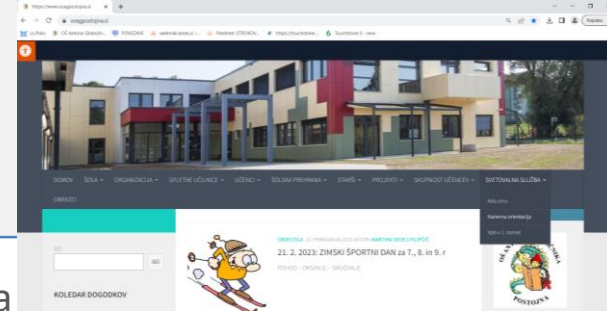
https://www.osagostinjevo.si/

https://www.osagostinjevo.si/

Lu Poka | OŠ Antona Globočn... | POKOJNE | webmail.arnes.si | Predmet: STROKOV... | https://touchdown... | Touchcenter 6 - www

DOMOV | ŠOLA | ORGANIZACIJA | SPLETNE UČILNICE | UČENCI | ŠOLSKA PREHRANA | STARŠI | PROJEKTI | SKUPNOST UČENCEV | SVETOVALNA SLUŽBA

OBVESTILA

Vpis v šolo

Karierna orientacija

Vpis v 1. razred

OBVESTILA 13. FEBRUAR 2023 AVTOR: MARTINA OBLAK PLIPOČIĆ

21. 2. 2023: ZIMSKI ŠPORTNI DAN za 7., 8. in 9. r

POHOD - DRSANJE - SMUČANJE

ŠČI

IŠČI

KOLEDAR DOGODKOV

POSTOJNA

a